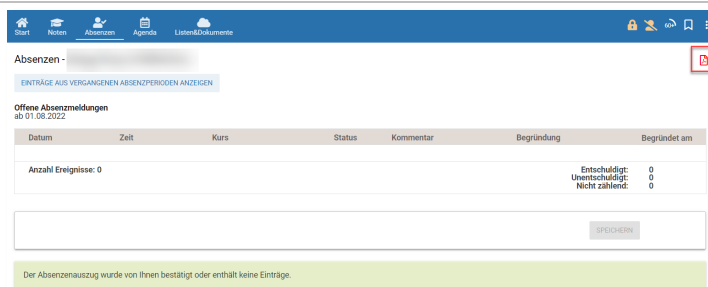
Start Noten Absenzen Agenda Listen&Dokumente

Absenzen - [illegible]

EINTRÄGE AUS VERGANGENEN ABSENZPERIODEN ANZEIGEN

Offene Absenzmeldungen
ab 01.08.2022

| Datum | Zeit | Kurs | Status | Kommentar | Begründung | Begründet am |
|---|---|---|---|---|---|---|

Anzahl Ereignisse: 0

Entschuldigt: 0
Unentschuldigt: 0
Nicht zählend: 0

SPEICHERN

Der Absenzenauszug wurde von Ihnen bestätigt oder enthält keine Einträge.